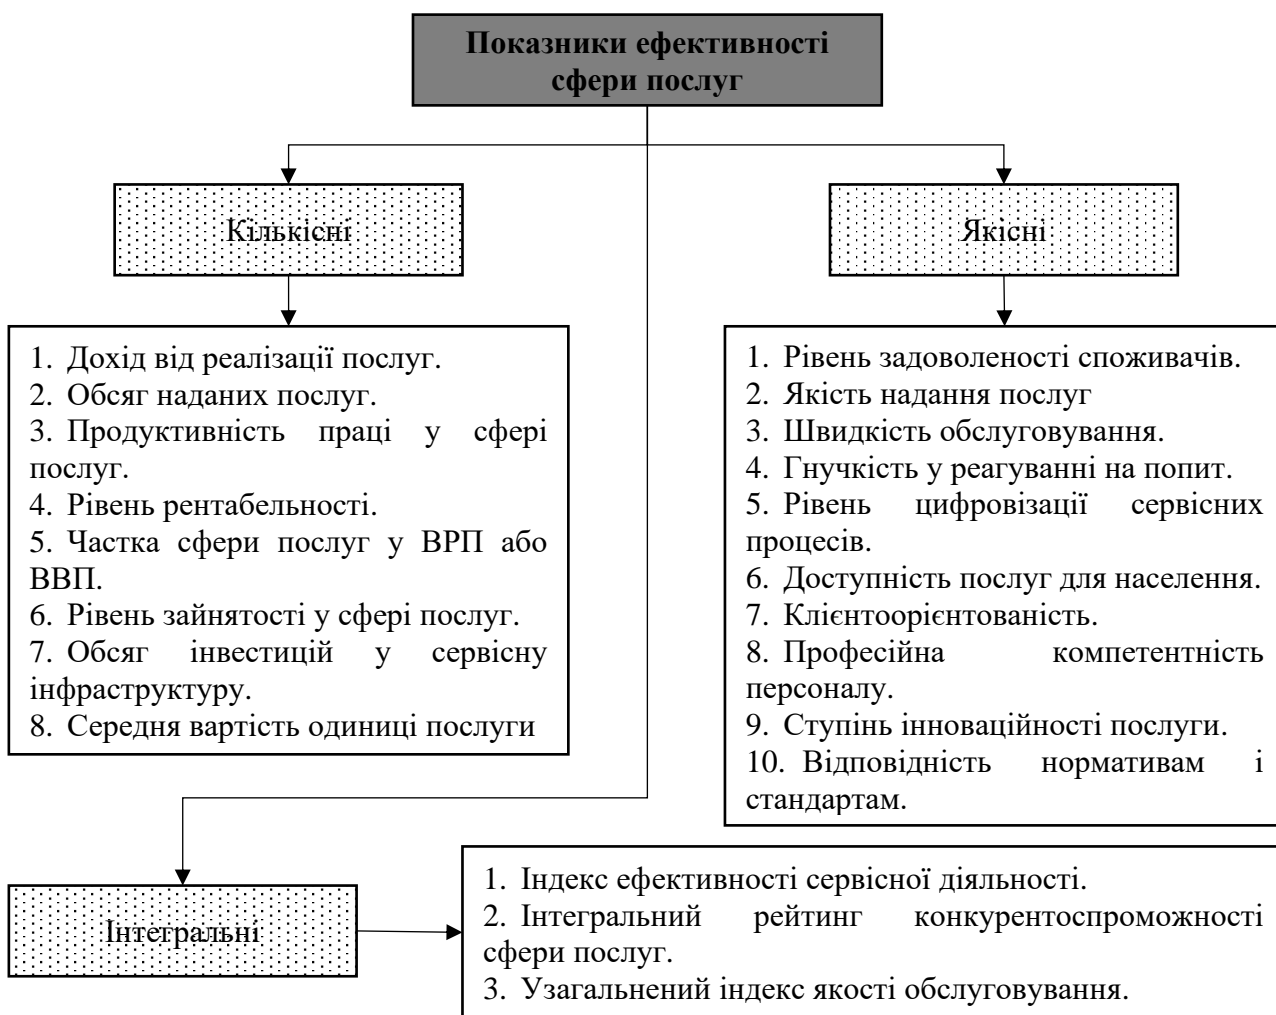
Показники ефективності сфери послуг

Кількісні

Якісні

1. Дохід від реалізації послуг.
2. Обсяг наданих послуг.
3. Продуктивність праці у сфері послуг.
4. Рівень рентабельності.
5. Частка сфери послуг у ВРП або ВВП.
6. Рівень зайнятості у сфері послуг.
7. Обсяг інвестицій у сервісну інфраструктуру.
8. Середня вартість одиниці послуги

1. Рівень задоволеності споживачів.
2. Якість надання послуг
3. Швидкість обслуговування.
4. Гнучкість у реагуванні на попит.
5. Рівень цифровізації сервісних процесів.
6. Доступність послуг для населення.
7. Клієнтоорієнтованість.
8. Професійна компетентність персоналу.
9. Ступінь інноваційності послуги.
10. Відповідність нормативам і стандартам.

Інтегральні

1. Індекс ефективності сервісної діяльності.
2. Інтегральний рейтинг конкурентоспроможності сфери послуг.
3. Узагальнений індекс якості обслуговування.